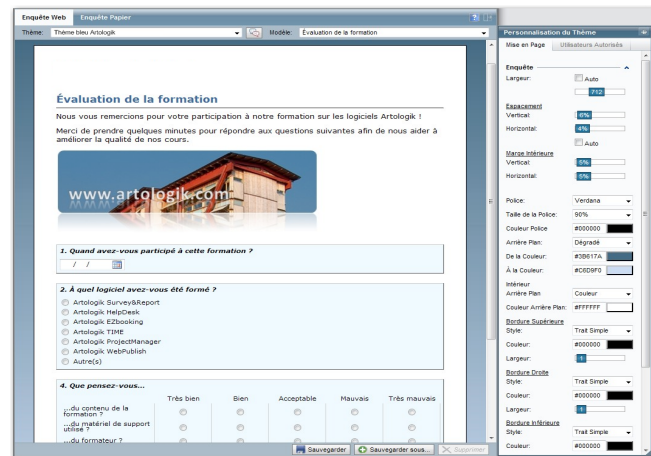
Enquête Web | Enquête Papier

Thème: Thème bleu Artologik | Modèle: Évaluation de la formation

Évaluation de la formation

Nous vous remercions pour votre participation à notre formation sur les logiciels Artologik !

Merci de prendre quelques minutes pour répondre aux questions suivantes afin de nous aider à améliorer la qualité de nos cours.

www.artologik.com

1. Quand avez-vous participé à cette formation ?

/ /

2. À quel logiciel avez-vous été formé ?

Artologik Survey&Report
Artologik HelpDesk
Artologik EZbooking
Artologik TIME
Artologik ProjectManager
Artologik WebPublish
Autre(s)

4. Que pensez-vous...

| | Très bien | Bien | Acceptable | Mauvais | Très mauvais |
|---|---|---|---|---|---|
| ...du contenu de la formation ? | | | | | |
| ...du matériel de support utilisé ? | | | | | |
| ...du formateur ? | | | | | |

Sauvegarder | Sauvegarder sous... | Supprimer

Personnalisation du Thème

Mise en Page | Utilisateurs Autorisés

Enquête
Largeur: Auto
712
Espacement
Vertical: 6%
Horizontal: 4%
Auto
Marge Intérieure
Vertical: 5%
Horizontal: 5%

Police: Verdana
Taille de la Police: 90%
Couleur Police: #000000
Arrière Plan: Dégradé
De la Couleur: #3B617A
À la Couleur: #C6D9F0

Intérieur
Arrière Plan: Couleur
Couleur Arrière Plan: #FFFFFF

Bordure Supérieure
Style: Trait Simple
Couleur: #000000
Largeur: 1

Bordure Droite
Style: Trait Simple
Couleur: #000000
Largeur: 1

Bordure Inférieure
Style: Trait Simple
Couleur: #000000